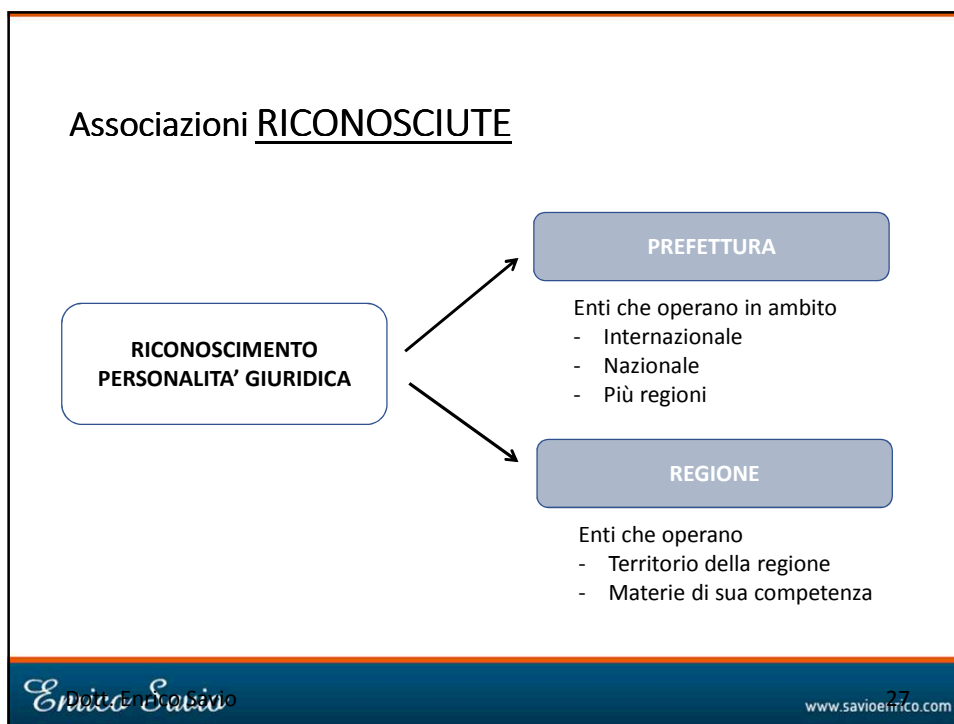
Associazioni RICONOSCIUTE

RICONOSCIMENTO PERSONALITA' GIURIDICA

PREFETTURA

Enti che operano in ambito
- Internazionale
- Nazionale
- Più regioni

REGIONE

Enti che operano
- Territorio della regione
- Materie di sua competenza

Enrico Savio

Dott. Enrico Savio

27

www.savioenrico.com